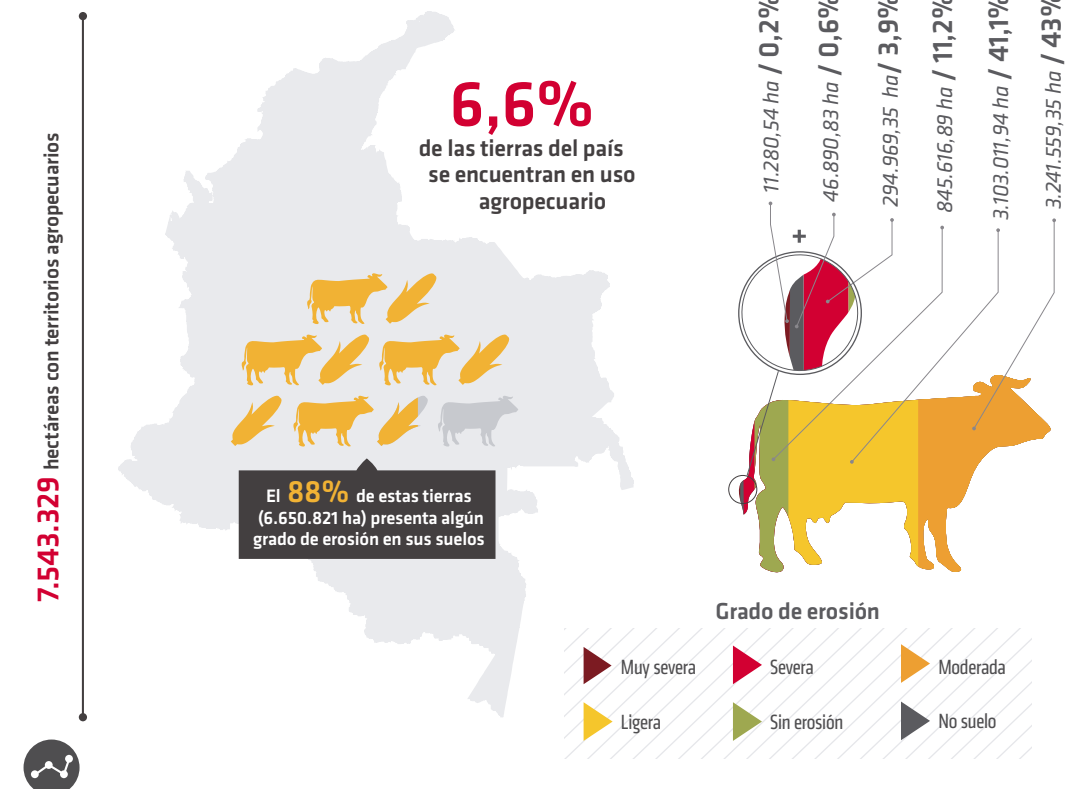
7.543.329 hectáreas con territorios agropecuarios

6,6%
de las tierras del país se encuentran en uso agropecuario

El 88% de estas tierras (6.650.821 ha) presenta algún grado de erosión en sus suelos

11.280,54 ha / 0,2%
46.890,83 ha / 0,6%
294.969,35 ha / 3,9%
845.616,89 ha / 11,2%
3.103.011,94 ha / 41,1%
3.241.559,35 ha / 43%

+

Grado de erosión

Muy severa
Severa
Moderada
Ligera
Sin erosión
No suelo